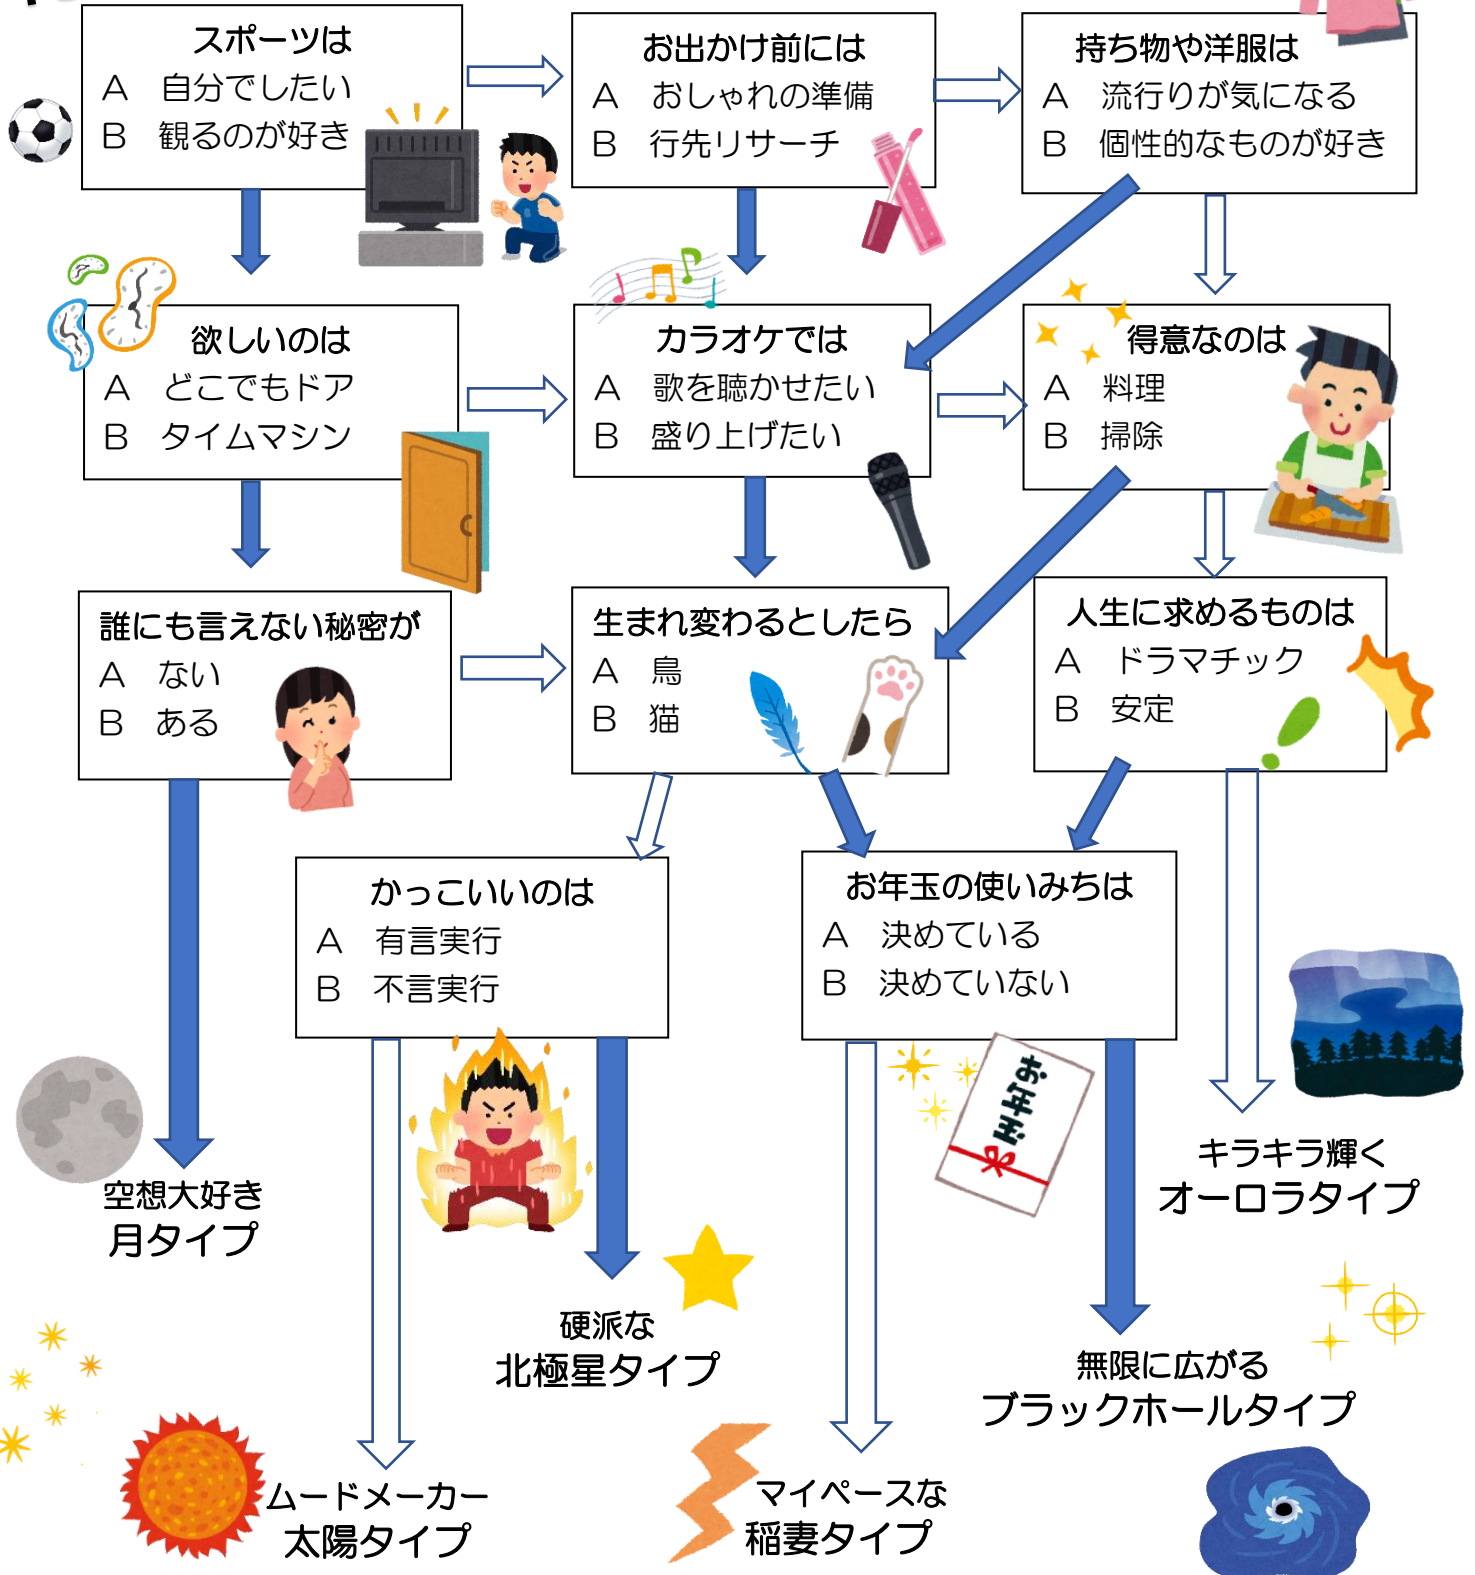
スポーツは
A　自分でしたい
B　観るのが好き

お出かけ前には
A　おしゃれの準備
B　行先リサーチ

持ち物や洋服は
A　流行りが気になる
B　個性的なものが好き

欲しいのは
A　どこでもドア
B　タイムマシン

カラオケでは
A　歌を聴かせたい
B　盛り上げたい

得意なのは
A　料理
B　掃除

誰にも言えない秘密が
A　ない
B　ある

生まれ変わるとしたら
A　鳥
B　猫

人生に求めるものは
A　ドラマチック
B　安定

かっこいいのは
A　有言実行
B　不言実行

お年玉の使いみちは
A　決めている
B　決めていない

お年玉

空想大好き
月タイプ

キラキラ輝く
オーロラタイプ

硬派な
北極星タイプ

無限に広がる
ブラックホールタイプ

ムードメーカー
太陽タイプ

マイペースな
稲妻タイプ